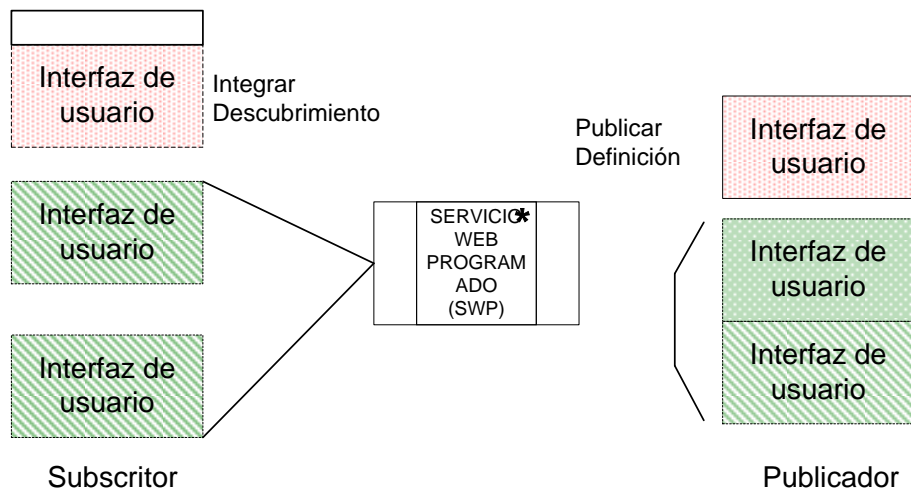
Interfaz de usuario

Integrar Descubrimiento

Interfaz de usuario

Interfaz de usuario

SERVICIO* WEB PROGRAMADO (SWP)

Publicar Definición

Interfaz de usuario

Interfaz de usuario

Interfaz de usuario

Subscritor

Publicador